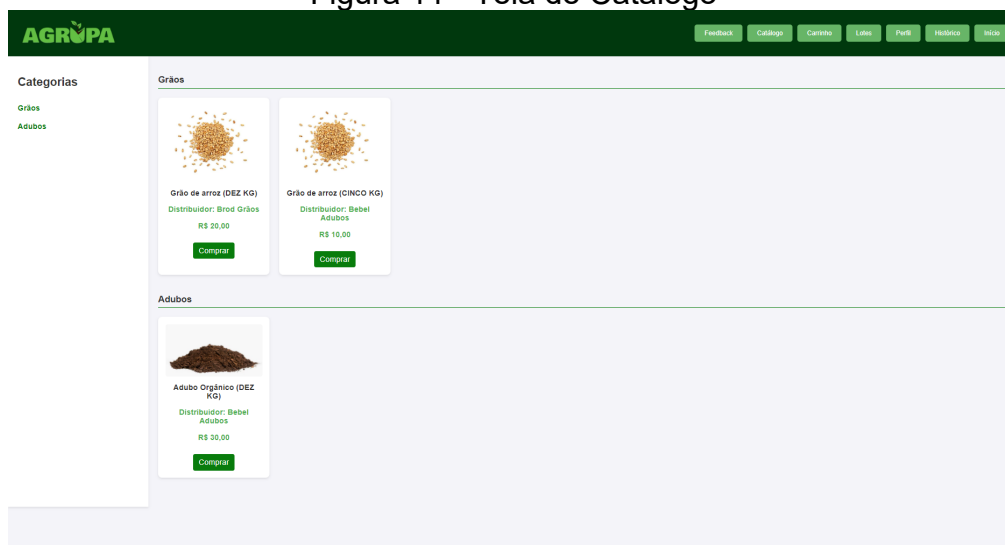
Figura 11 – Tela de Catálogo

AGRUPA

Feedback Catálogo Carrinho Lotes Perfil Histórico Início

Categorias

Grãos

Adubos

Grãos

Grão de arroz (DEZ KG)

Distribuidor: Brod Grãos

R$ 20,00

Comprar

Grão de arroz (CINCO KG)

Distribuidor: Bebel Adubos

R$ 10,00

Comprar

Adubos

Adubo Orgânico (DEZ KG)

Distribuidor: Bebel Adubos

R$ 30,00

Comprar